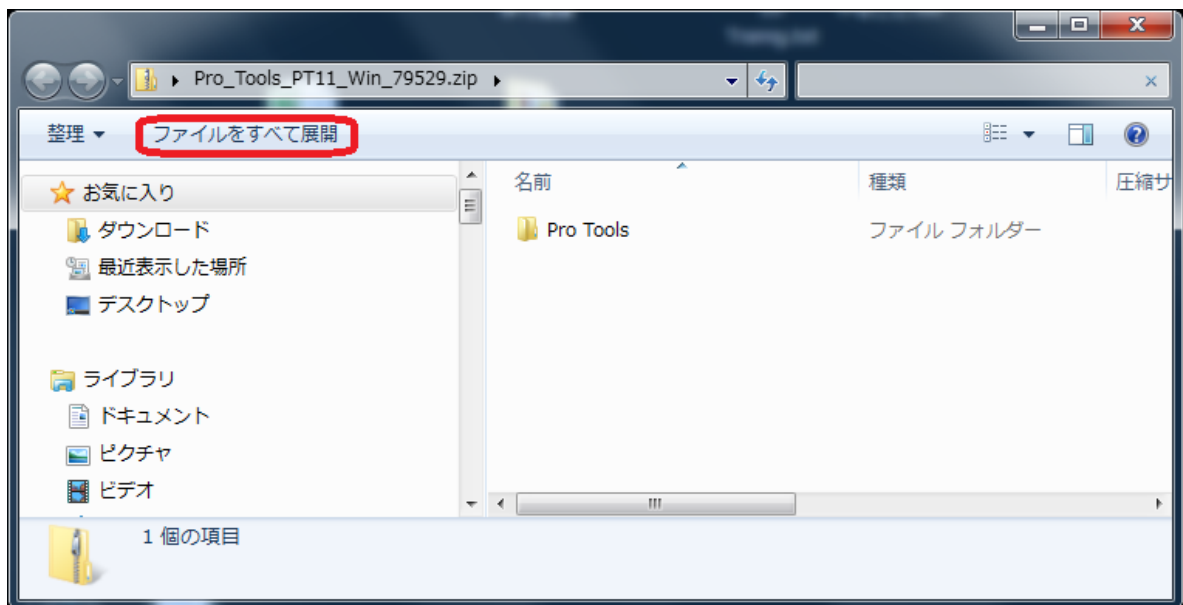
Pro_Tools_PT11_Win_79529.zip

整理 ▾ ファイルをすべて展開

お気に入り
ダウンロード
最近表示した場所
デスクトップ

ライブラリ
ドキュメント
ピクチャ
ビデオ

| 名前 | 種類 | 圧縮サ |
|---|---|---|
| Pro Tools | ファイル フォルダー | |

1 個の項目